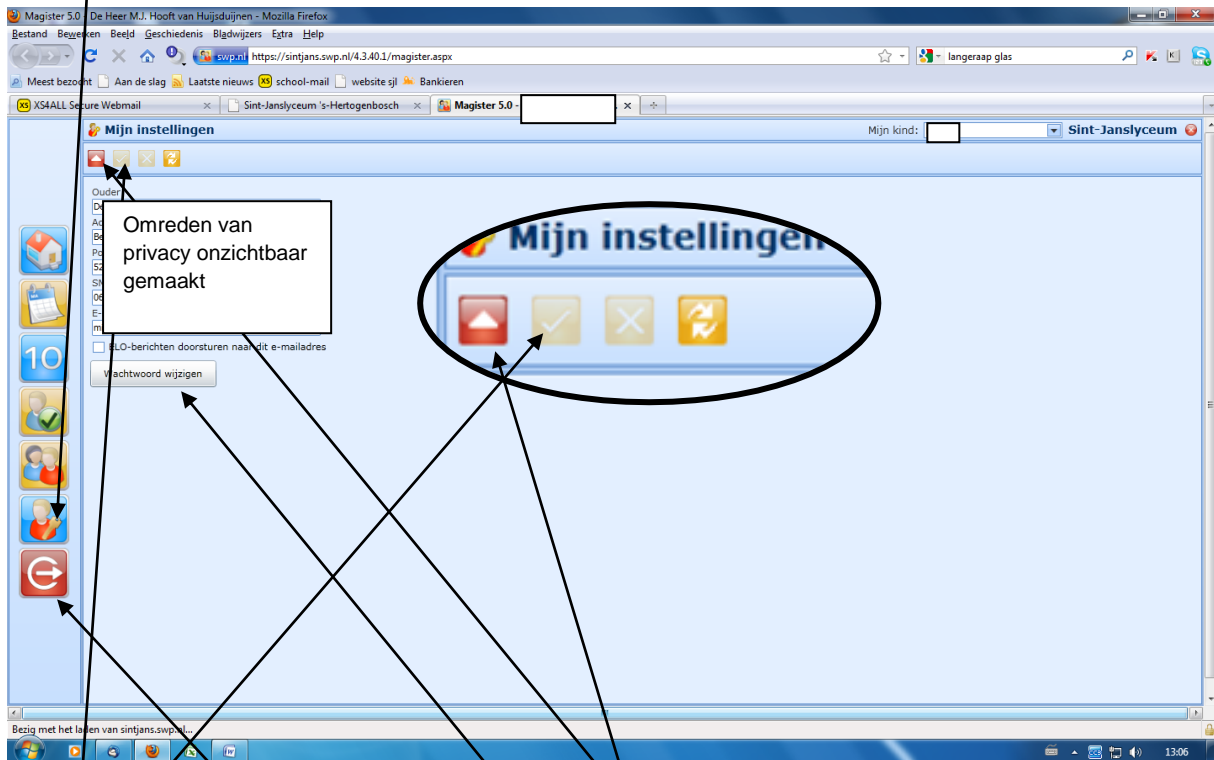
Magister 5.0 - De Heer M.J. Hooft van Huijsduijnen - Mozilla Firefox

Bestand Bewerken Beeld Geschiedenis Bladwijzers Extra Help

swp.nl https://sintjans.swp.nl/4.3.40.1/magister.aspx

langeraap glas

Meest bezocht Aan de slag Laatste nieuws school-mail website sjl Bankieren

XS4ALL Secure Webmail × Sint-Janslyceum 's-Hertogenbosch × Magister 5.0 - ×

Mijn instellingen

Mijn kind:

Sint-Janslyceum

Ouder

Omreden van privacy onzichtbaar gemaakt

Mijn instellingen

10

ELO-berichten doorsturen naar dit e-mailadres

Wachtwoord wijzigen

Bezig met het laden van sintjans.swp.nl...

13:06